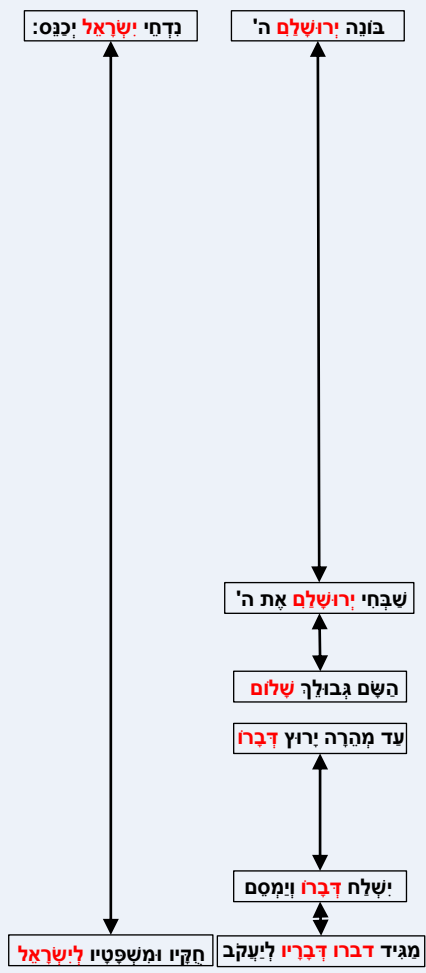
בּוֹנֵה יְרוּשָׁלִַם ה'

נִדְחֵי יִשְׂרָאֵל יְכַנֵּס:

שַׁבְּחִי יְרוּשָׁלִַם אֶת ה'

הַשָּׂם גְּבוּלֵךְ שָׁלוֹם

עַד מְהֵרָה יָרוּץ דְּבָרוֹ

יִשְׁלַח דְּבָרוֹ וְיַמְסֵם

מַגִּיד דברו דְּבָרָיו לְיַעֲקֹב

חֻקָּיו וּמִשְׁפָּטָיו לְיִשְׂרָאֵל